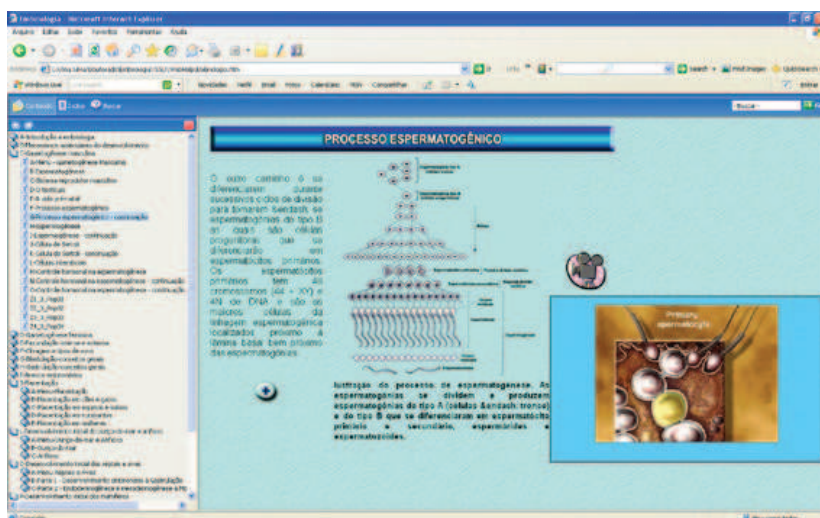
Embriologia - Microsoft Internet Explorer

Arquivo Editar Exibir Favoritos Ferramentas Ajuda

Conteúdo Índice Buscar

PROCESSO ESPERMATOGÊNICO

O outro caminho é se diferenciarem durante sucessivos ciclos de divisão para tornarem-se espermatogônias do tipo B, as quais são células progenitoras que se diferenciam em espermatócitos primários. Os espermatócitos primários têm 46 cromossomos (44 + XY) e 4N de DNA e são as maiores células da linhagem espermatogênica localizadas próximo à lâmina basal bem próximo das espermatogônias.

Ilustração do processo de espermatogenese. As espermatogônias se dividem e produzem espermatogônias do tipo A (células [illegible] tronco) e do tipo B que se diferenciam em espermatócito primário e secundário, espermátides e espermatozóides.

Primary spermatocyte

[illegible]